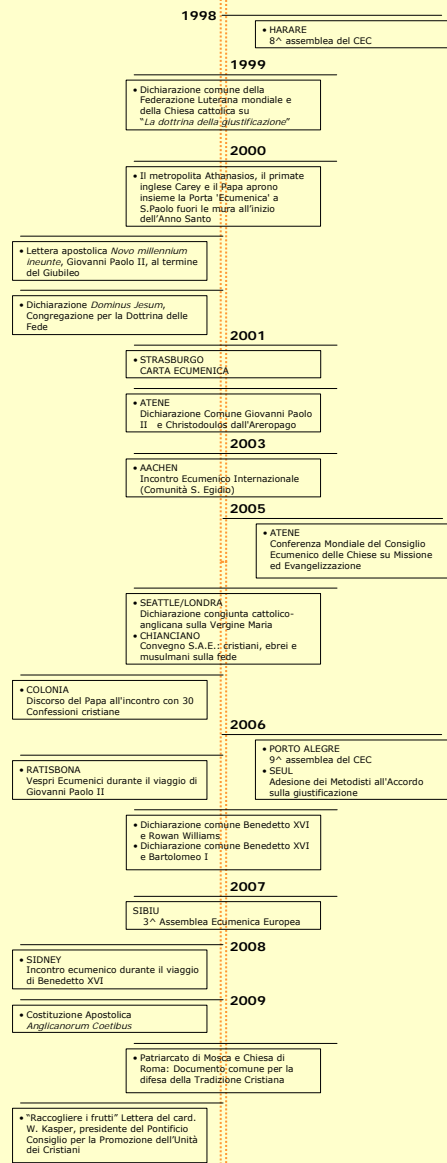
1998

• HARARE
8^ assemblea del CEC

1999

• Dichiarazione comune della Federazione Luterana mondiale e della Chiesa cattolica su "*La dottrina della giustificazione*"

2000

• Il metropolita Athanasios, il primate inglese Carey e il Papa aprono insieme la Porta 'Ecumenica' a S.Paolo fuori le mura all'inizio dell'Anno Santo

• Lettera apostolica *Novo millennium ineunte*, Giovanni Paolo II, al termine del Giubileo

• Dichiarazione *Dominus Jesum*, Congregazione per la Dottrina delle Fede

2001

• STRASBURGO
CARTA ECUMENICA

• ATENE
Dichiarazione Comune Giovanni Paolo II e Christodoulos dall'Areopago

2003

• AACHEN
Incontro Ecumenico Internazionale (Comunità S. Egidio)

2005

• ATENE
Conferenza Mondiale del Consiglio Ecumenico delle Chiese su Missione ed Evangelizzazione

• SEATTLE/LONDRA
Dichiarazione congiunta cattolico-anglicana sulla Vergine Maria
• CHIANCIANO
Convegno S.A.E.: cristiani, ebrei e musulmani sulla fede

• COLONIA
Discorso del Papa all'incontro con 30 Confessioni cristiane

2006

• RATISBONA
Vespri Ecumenici durante il viaggio di Giovanni Paolo II

• PORTO ALEGRE
9^ assemblea del CEC
• SEUL
Adesione dei Metodisti all'Accordo sulla giustificazione

• Dichiarazione comune Benedetto XVI e Rowan Williams
• Dichiarazione comune Benedetto XVI e Bartolomeo I

2007

SIBIU
3^ Assemblea Ecumenica Europea

2008

• SIDNEY
Incontro ecumenico durante il viaggio di Benedetto XVI

2009

• Costituzione Apostolica *Anglicanorum Coetibus*

• Patriarcato di Mosca e Chiesa di Roma: Documento comune per la difesa della Tradizione Cristiana

• "Raccogliere i frutti" Lettera del card. W. Kasper, presidente del Pontificio Consiglio per la Promozione dell'Unità dei Cristiani